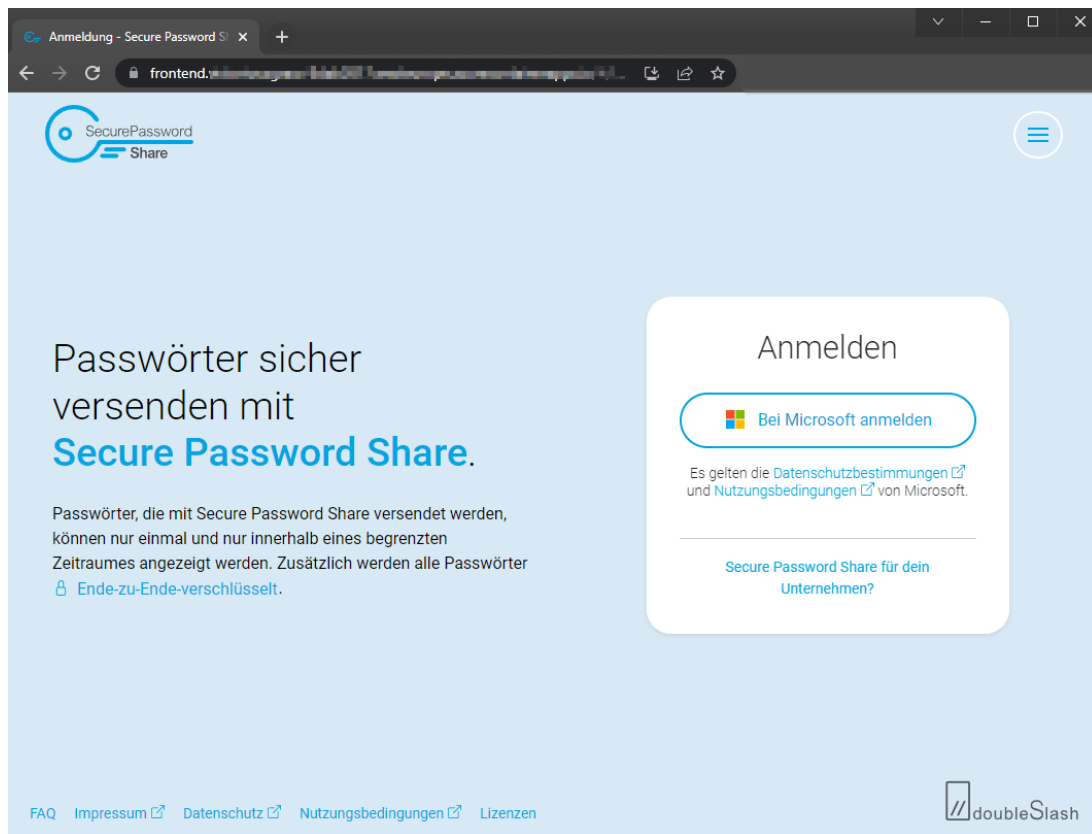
Anmeldung - Secure Password Sł

frontend.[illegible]

SecurePassword Share

Passwörter sicher versenden mit **Secure Password Share**.

Passwörter, die mit Secure Password Share versendet werden, können nur einmal und nur innerhalb eines begrenzten Zeitraumes angezeigt werden. Zusätzlich werden alle Passwörter Ende-zu-Ende-verschlüsselt.

Anmelden

Bei Microsoft anmelden

Es gelten die Datenschutzbestimmungen und Nutzungsbedingungen von Microsoft.

Secure Password Share für dein Unternehmen?

FAQ Impressum Datenschutz Nutzungsbedingungen Lizenzen

doubleSlash